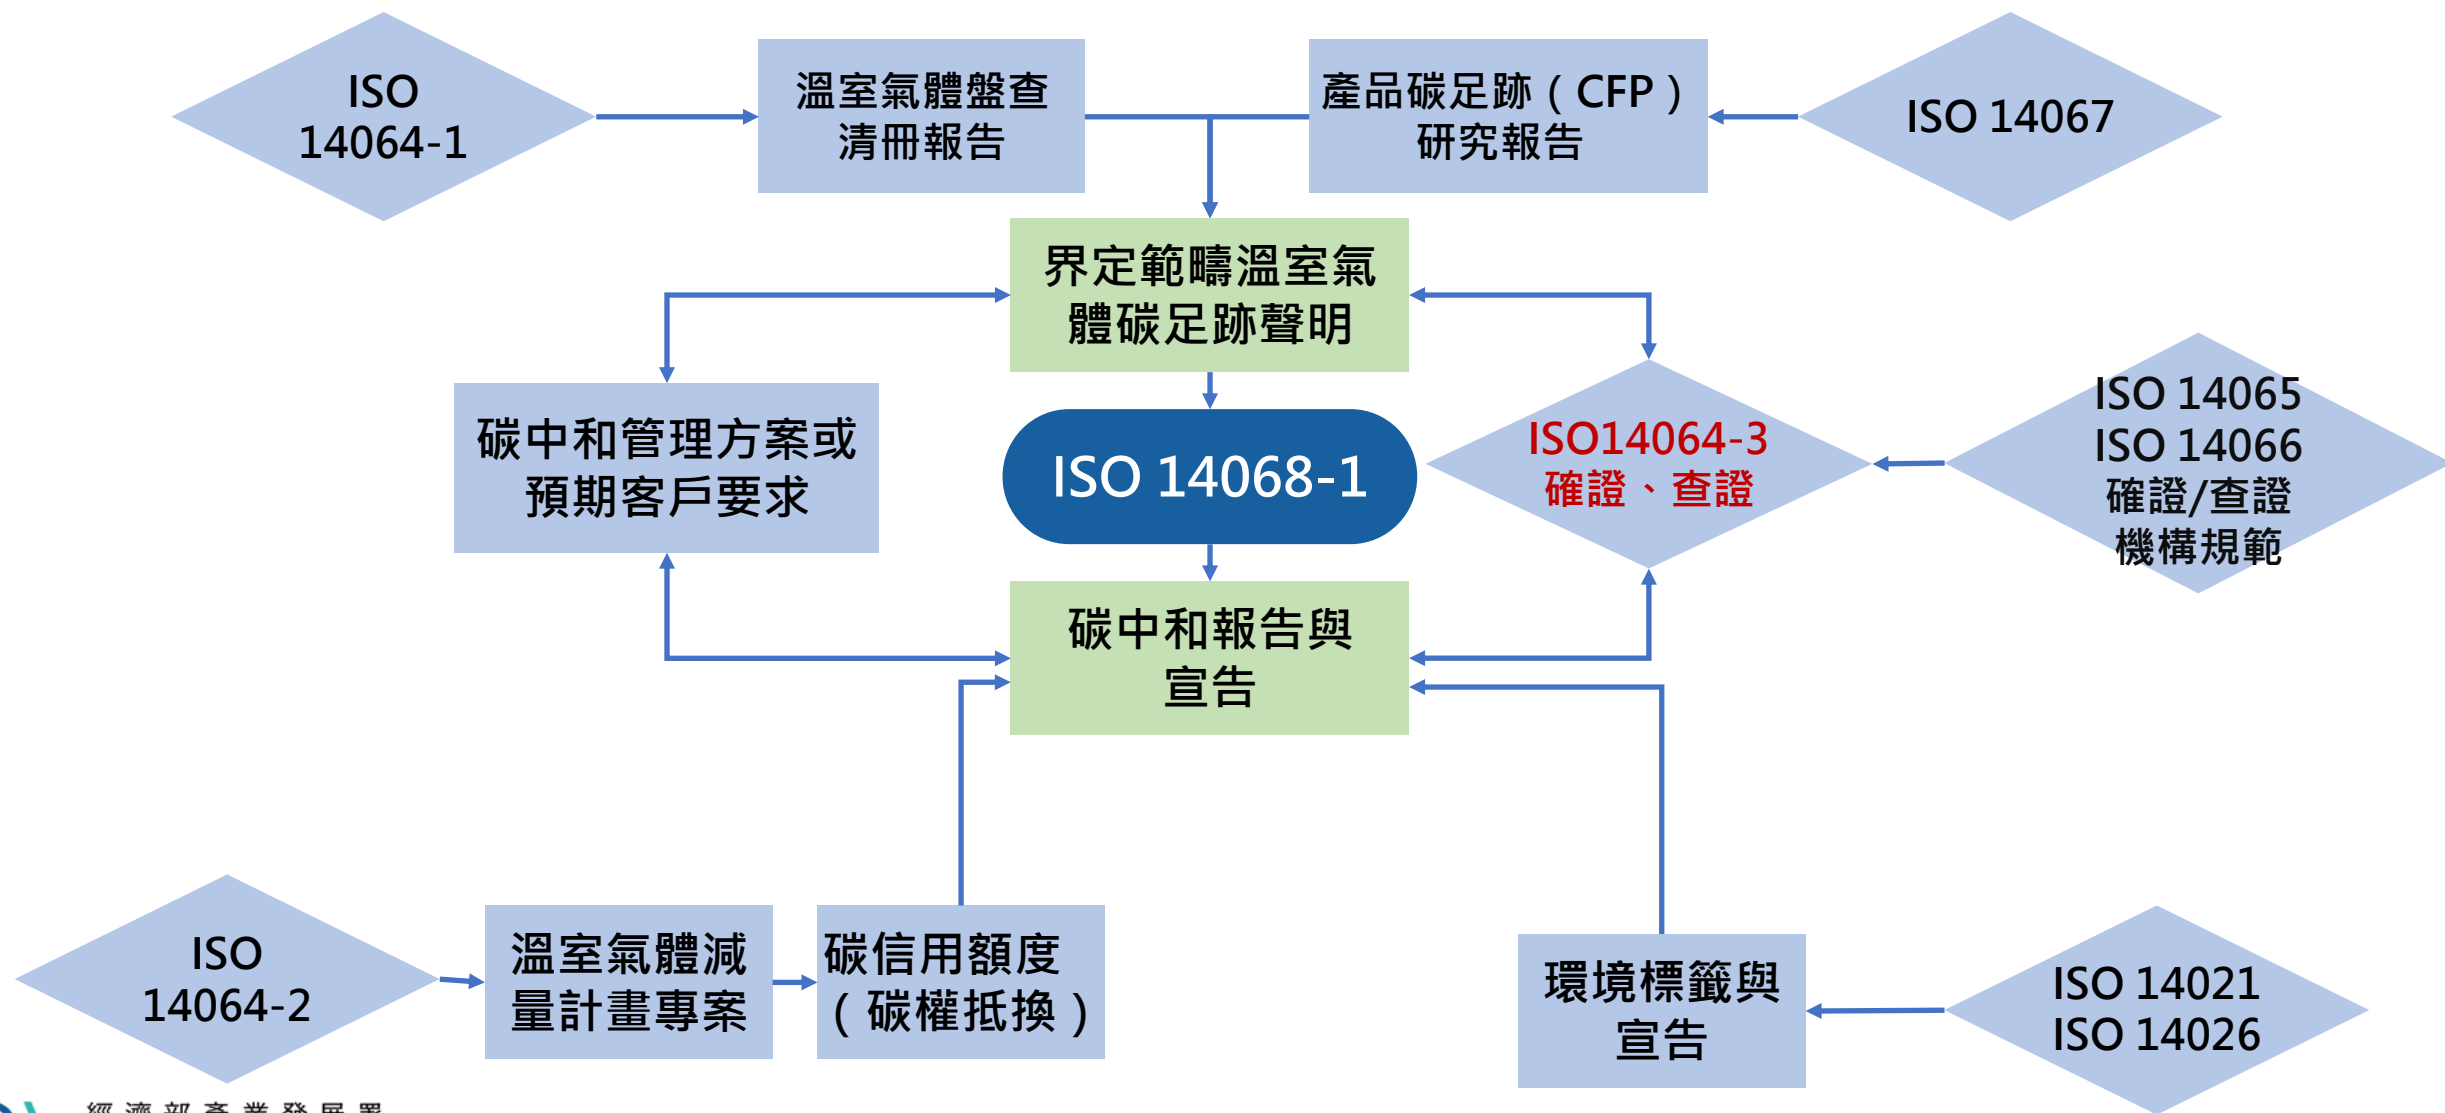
ISO 14064-1

溫室氣體盤查清冊報告

產品碳足跡（CFP）研究報告

ISO 14067

界定範疇溫室氣體碳足跡聲明

碳中和管理方案或預期客戶要求

ISO 14068-1

ISO14064-3
確證、查證

ISO 14065
ISO 14066
確證/查證機構規範

碳中和報告與宣告

ISO 14064-2

溫室氣體減量計畫專案

碳信用額度（碳權抵換）

環境標籤與宣告

ISO 14021
ISO 14026

經濟部產業發展署